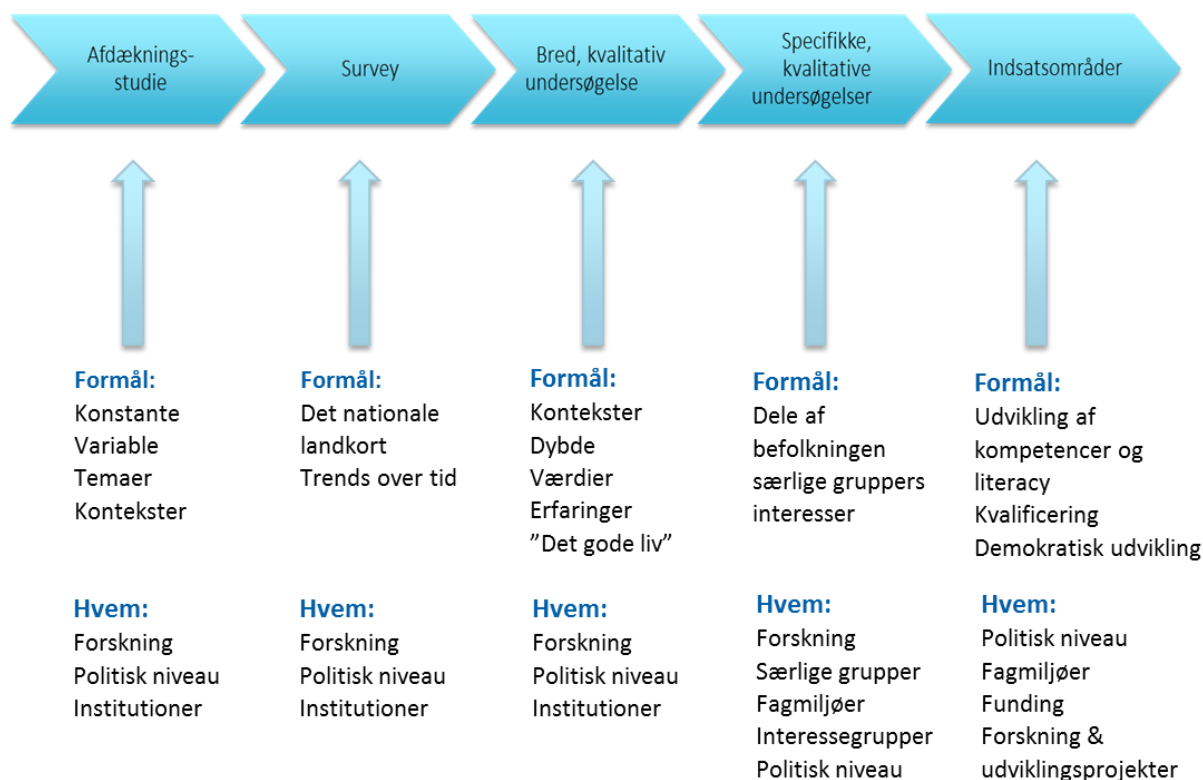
Afdækningsstudie

Survey

Bred, kvalitativ undersøgelse

Specifikke, kvalitative undersøgelser

Indsatsområder

Formål:
Konstante
Variable
Temaer
Kontekster

Hvem:
Forskning
Politisk niveau
Institutioner

Formål:
Det nationale landkort
Trends over tid

Hvem:
Forskning
Politisk niveau
Institutioner

Formål:
Kontekster
Dybde
Værdier
Erfaringer
"Det gode liv"

Hvem:
Forskning
Politisk niveau
Institutioner

Formål:
Dele af befolkningen
særlige gruppers interesser

Hvem:
Forskning
Særlige grupper
Fagmiljøer
Interessegrupper
Politisk niveau

Formål:
Udvikling af kompetencer og literacy
Kvalificering
Demokratisk udvikling

Hvem:
Politisk niveau
Fagmiljøer
Funding
Forskning & udviklingsprojekter